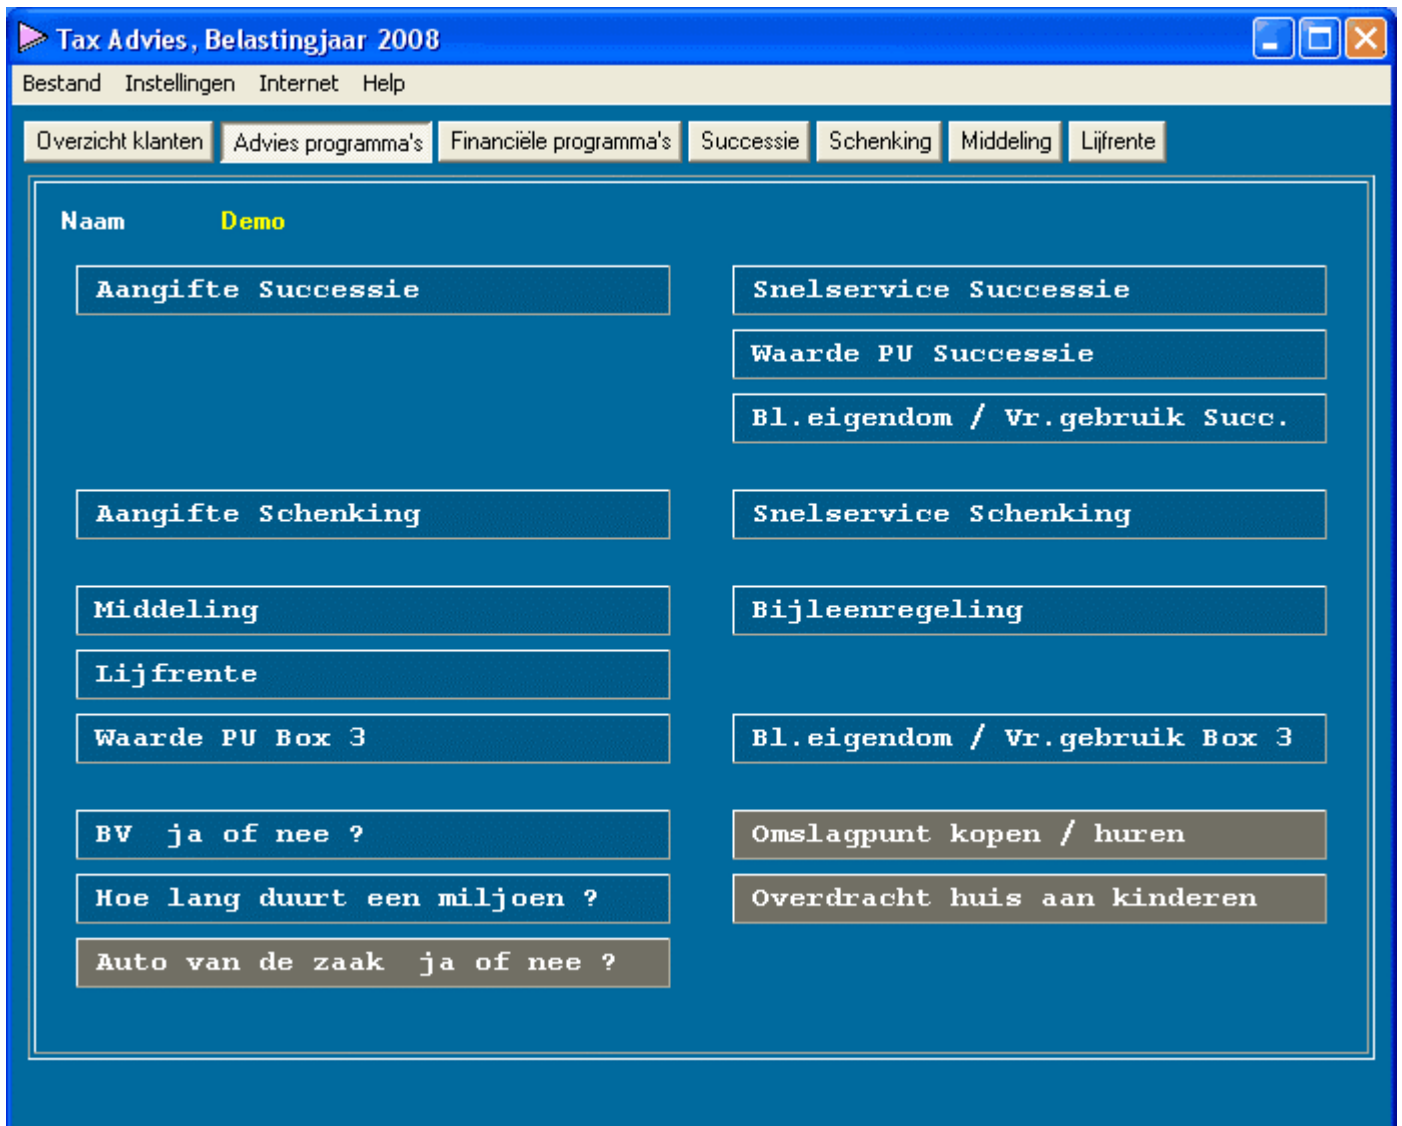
Tax Advies, Belastingjaar 2008

Bestand Instellingen Internet Help

Overzicht klanten | Advies programma's | Financiële programma's | Successie | Schenking | Middeling | Lijfrente

Naam Demo

Aangifte Successie

Snelservice Successie

Waarde PU Successie

Bl.eigendom / Vr.gebruik Succ.

Aangifte Schenking

Snelservice Schenking

Middeling

Bijleenregeling

Lijfrente

Waarde PU Box 3

Bl.eigendom / Vr.gebruik Box 3

BV ja of nee ?

Omslagpunt kopen / huren

Hoe lang duurt een miljoen ?

Overdracht huis aan kinderen

Auto van de zaak ja of nee ?